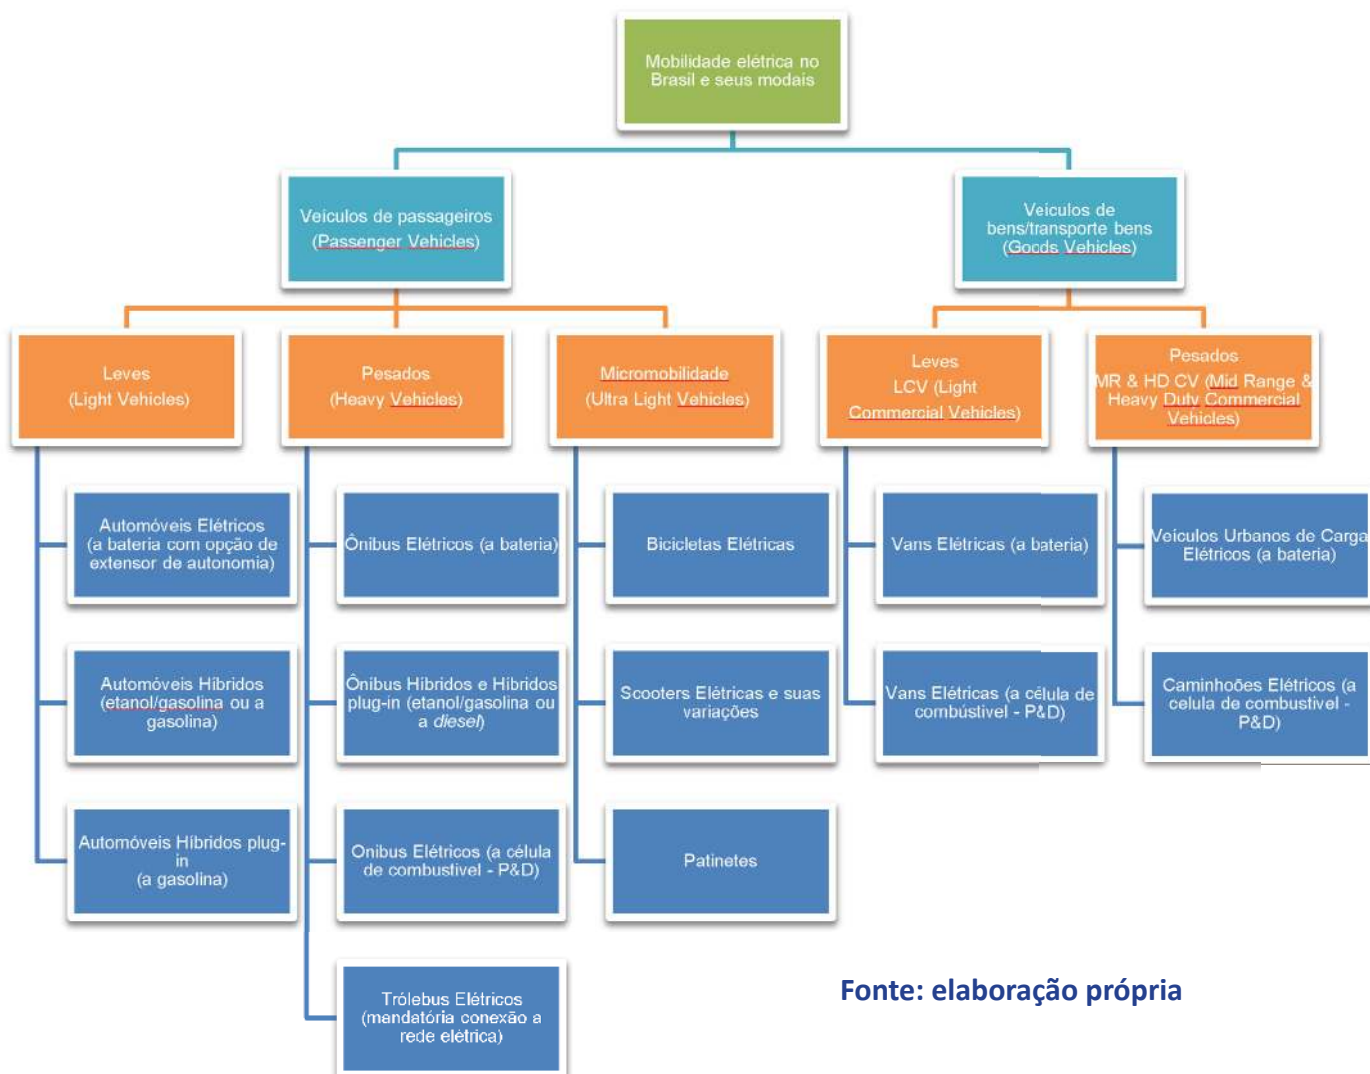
Mobilidade elétrica no Brasil e seus modais

Veículos de passageiros (Passenger Vehicles)

Veículos de bens/transporte bens (Goods Vehicles)

Leves (Light Vehicles)

Pesados (Heavy Vehicles)

Micromobilidade (Ultra Light Vehicles)

Leves LCV (Light Commercial Vehicles)

Pesados MR & HD CV (Mid Range & Heavy Duty Commercial Vehicles)

Automóveis Elétricos (a bateria com opção de extensor de autonomia)

Automóveis Híbridos (etanol/gasolina ou a gasolina)

Automóveis Híbridos plug-in (a gasolina)

Ônibus Elétricos (a bateria)

Ônibus Híbridos e Híbridos plug-in (etanol/gasolina ou a *diesel*)

Onibus Elétricos (a célula de combustivel - P&D)

Trólebus Elétricos (mandatória conexão a rede elétrica)

Bicicletas Elétricas

Scooters Elétricas e suas variações

Patinetes

Vans Elétricas (a bateria)

Vans Elétricas (a célula de combústivel - P&D)

Veículos Urbanos de Carga Elétricos (a bateria)

Caminhoões Elétricos (a celula de combustivel - P&D)

Fonte: elaboração própria